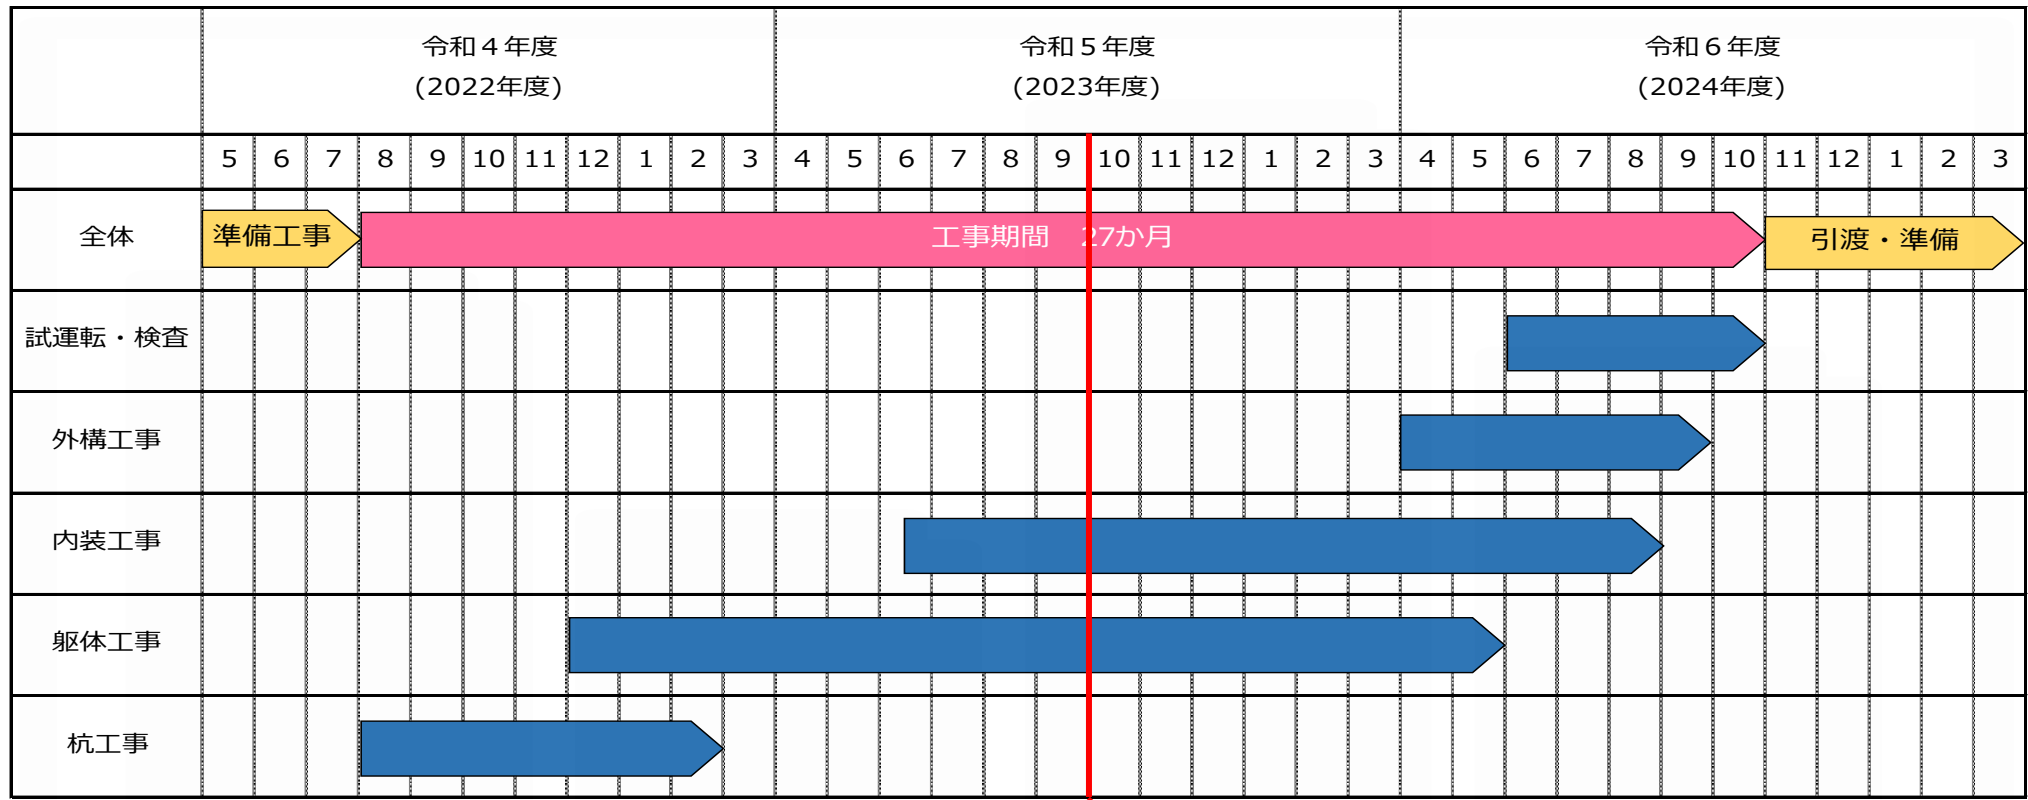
| | 令和４年度（2022年度） | | | | | | | | | | | 令和５年度（2023年度） | | | | | | | | | | | | 令和６年度（2024年度） | | | | | | | | | | | |
|---|---|---|---|---|---|---|---|---|---|---|---|---|---|---|---|---|---|---|---|---|---|---|---|---|---|---|---|---|---|---|---|---|---|---|---|
| | 5 | 6 | 7 | 8 | 9 | 10 | 11 | 12 | 1 | 2 | 3 | 4 | 5 | 6 | 7 | 8 | 9 | 10 | 11 | 12 | 1 | 2 | 3 | 4 | 5 | 6 | 7 | 8 | 9 | 10 | 11 | 12 | 1 | 2 | 3 |
| 全体 | 準備工事 | | | 工事期間　27か月 | | | | | | | | | | | | | | | | | | | | | | | | | | | 引渡・準備 | | | | |
| 試運転・検査 | | | | | | | | | | | | | | | | | | | | | | | | | | | | | | | | | | | |
| 外構工事 | | | | | | | | | | | | | | | | | | | | | | | | | | | | | | | | | | | |
| 内装工事 | | | | | | | | | | | | | | | | | | | | | | | | | | | | | | | | | | | |
| 躯体工事 | | | | | | | | | | | | | | | | | | | | | | | | | | | | | | | | | | | |
| 杭工事 | | | | | | | | | | | | | | | | | | | | | | | | | | | | | | | | | | | |